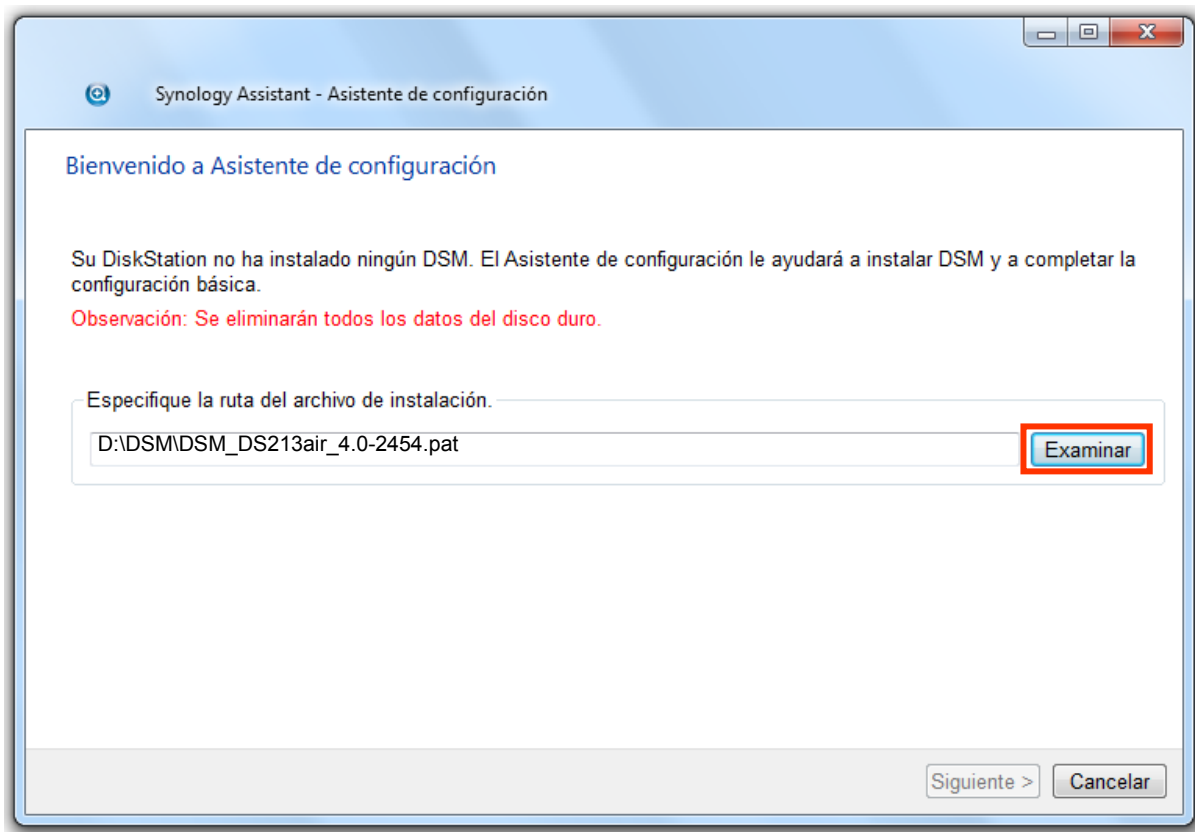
Synology Assistant - Asistente de configuración

Bienvenido a Asistente de configuración

Su DiskStation no ha instalado ningún DSM. El Asistente de configuración le ayudará a instalar DSM y a completar la configuración básica.

Observación: Se eliminarán todos los datos del disco duro.

Especifique la ruta del archivo de instalación.

D:\DSM\DSM_DS213air_4.0-2454.pat

Examinar

Siguiente >

Cancelar